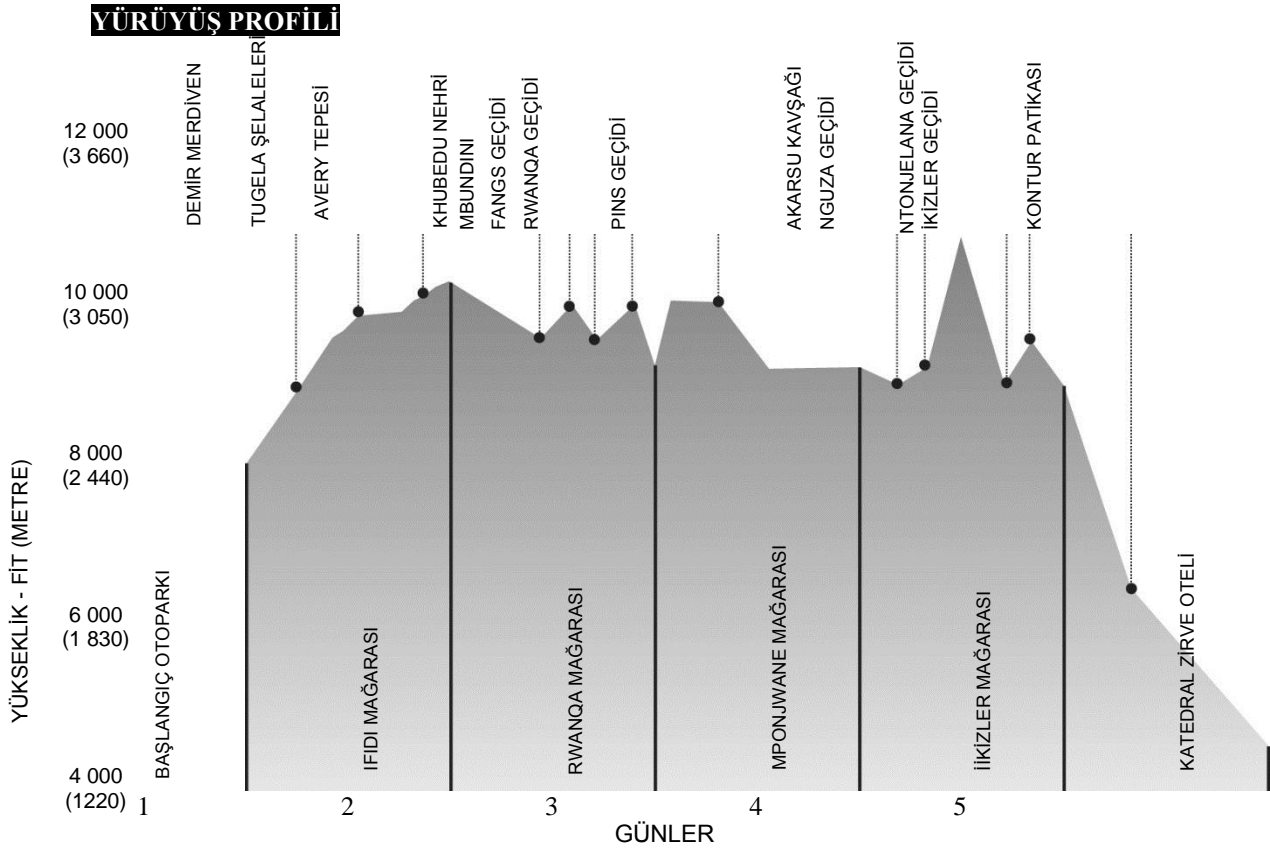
YÜRÜYÜŞ PROFİLİ

YÜKSEKLİK - FİT (METRE)

12 000
(3 660)

10 000
(3 050)

8 000
(2 440)

6 000
(1 830)

4 000
(1220)

DEMİR MERDİVEN
TUGELA ŞELALELERİ
AVERY TEPESİ
KHUBEDU NEHRİ
MBUNDINI
FANGS GEÇİDİ
RWANQA GEÇİDİ
PINS GEÇİDİ
AKARSU KAVŞAĞI
NGUZA GEÇİDİ
NTONJELANA GEÇİDİ
İKİZLER GEÇİDİ
KONTUR PATİKASI

BAŞLANGIÇ OTOPARKI
IFIDI MAĞARASI
RWANQA MAĞARASI
MPONJWANE MAĞARASI
İKİZLER MAĞARASI
KATEDRAL ZİRVE OTELİ

1
2
3
4
5
GÜNLER